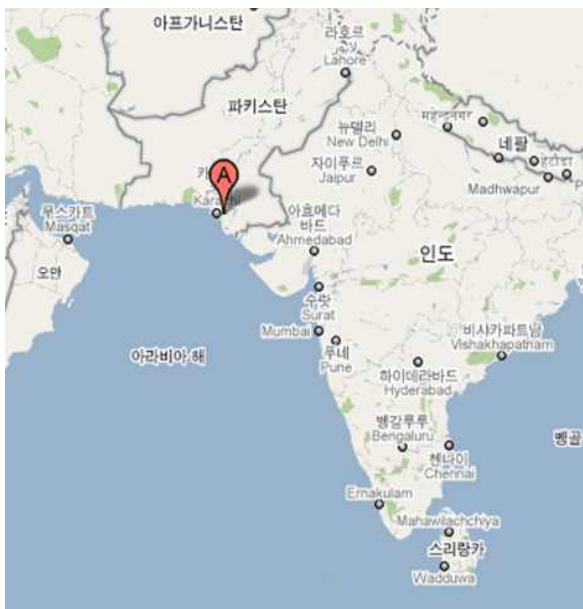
아프가니스탄

라호르
Lahore

파키스탄

뉴델리
New Delhi

자이푸르
Jaipur

네팔

Madhwapur

카
A
Karachi

무스카트
Masqat

오만

아흐메다
바드
Ahmedabad

인도

수랏
Surat

Mumbai

푸네
Pune

아라비아 해

비샤카파트남
Vishakhapatnam

하이데라바드
Hyderabad

벵갈루루
Bengaluru

첸나이
Chennai

벵골

Ernakulam

Mahawilachchiya

스리랑카

Wadduwa